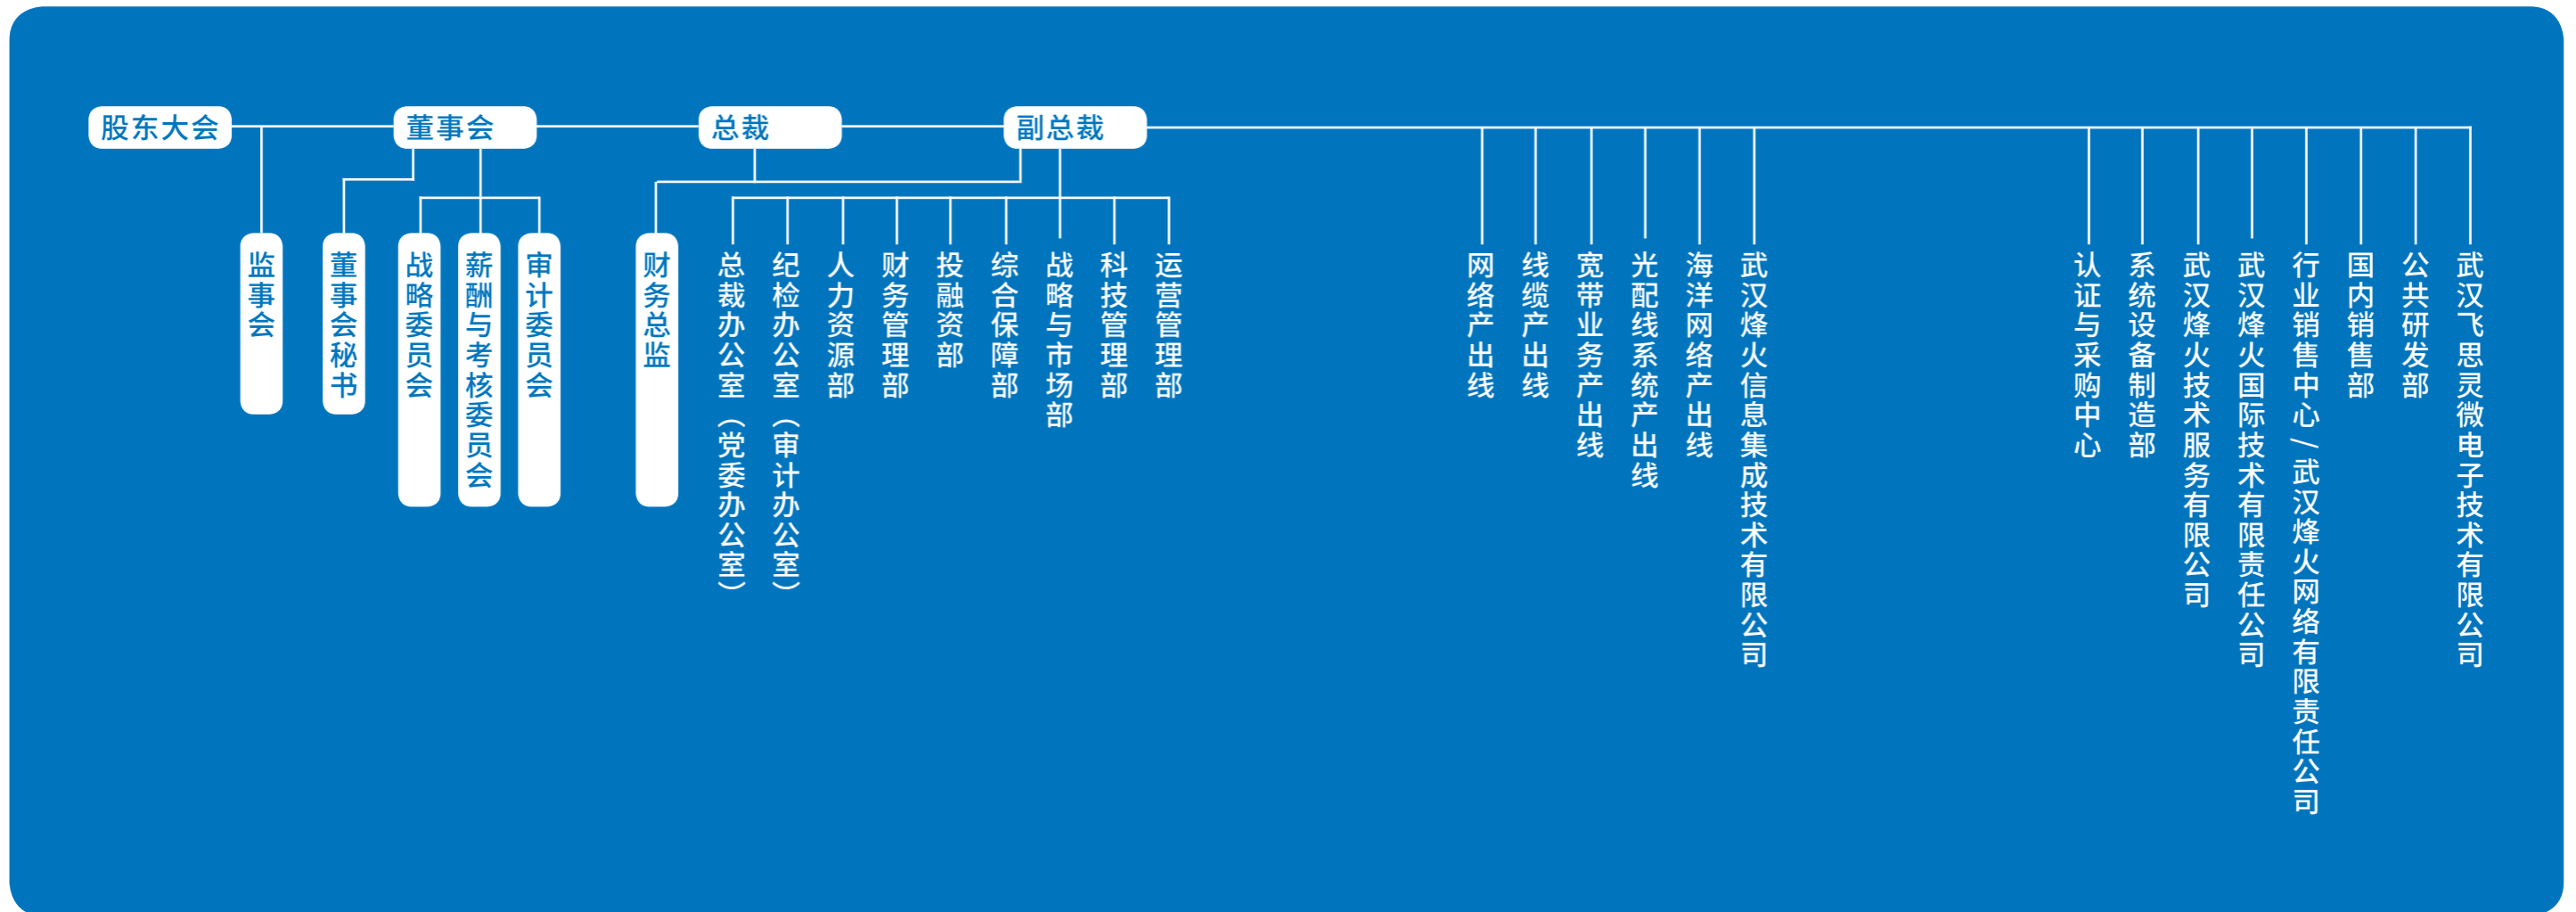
股东大会
董事会
总裁
副总裁

监事会
董事会秘书
战略委员会
薪酬与考核委员会
审计委员会

财务总监
总裁办公室（党委办公室）
纪检办公室（审计办公室）
人力资源部
财务管理部
投融资部
综合保障部
战略与市场部
科技管理部
运营管理部

网络产出线
线缆产出线
宽带业务产出线
光配线系统产出线
海洋网络产出线
武汉烽火信息集成技术有限公司

认证与采购中心
系统设备制造部
武汉烽火技术服务有限公司
武汉烽火国际技术有限责任公司
行业销售中心/武汉烽火网络有限责任公司
国内销售部
公共研发部
武汉飞思灵微电子技术有限公司